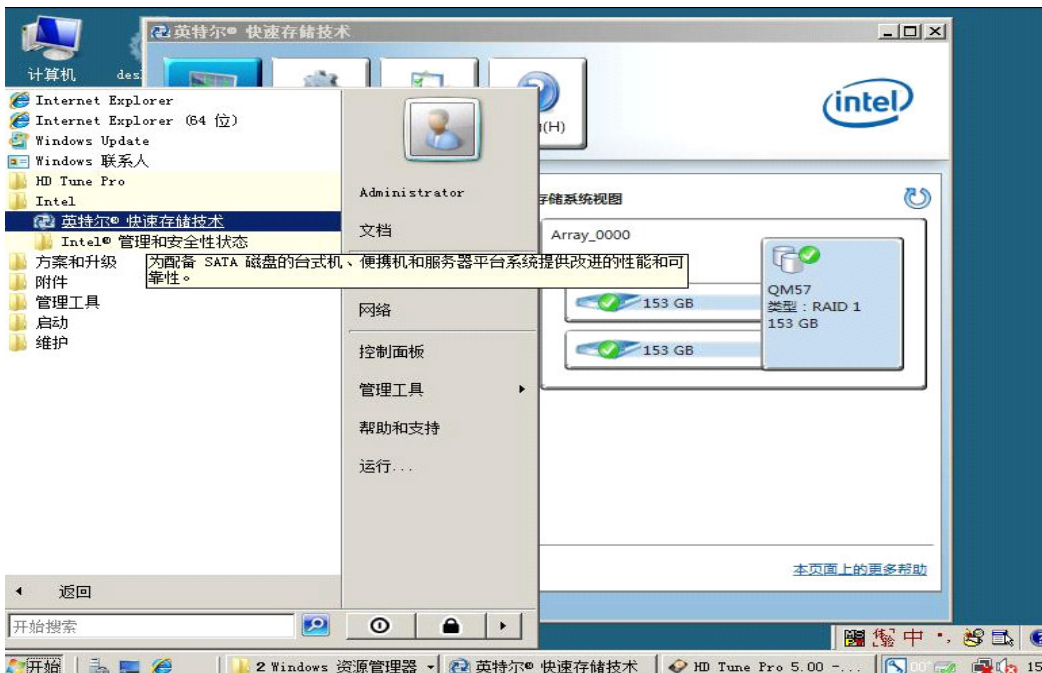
计算机

英特尔® 快速存储技术

(H)

intel

Internet Explorer
Internet Explorer (64 位)
Windows Update
Windows 联系人
HD Tune Pro
Intel
英特尔® 快速存储技术
Intel® 管理和安全性状态
方案和升级
附件
管理工具
启动
维护

为配备 SATA 磁盘的台式机、便携机和服务器平台系统提供改进的性能和可靠性。

Administrator
文档
网络
控制面板
管理工具
帮助和支持
运行...

存储系统视图

Array_0000

153 GB
153 GB

QM57
类型：RAID 1
153 GB

本页面上的更多帮助

返回

开始搜索

中

开始

2 Windows 资源管理器
英特尔® 快速存储技术
HD Tune Pro 5.00 -...

15